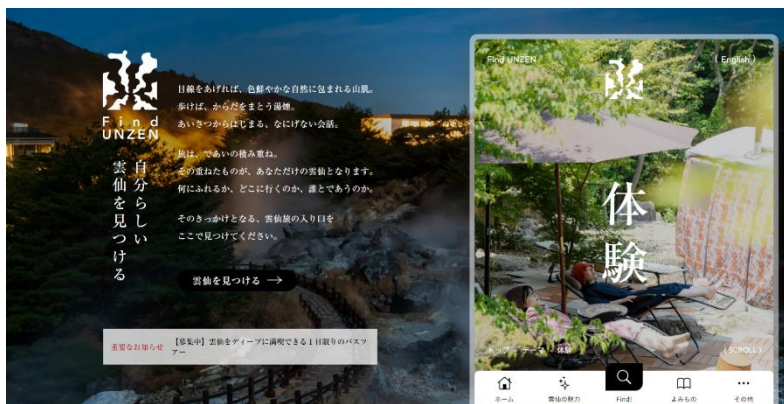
Find UNZEN

自分らしい雲仙を見つける

目線をあげれば、色鮮やかな自然に包まれる山肌。
歩けば、からだをまとう湯煙。
あいさつからはじまる、なにげない会話。

旅は、であいの積み重ね。
その重なたものが、あなただけの雲仙となります。
何にふれるか、どこに行くのか、誰とであうのか。

そのきっかけとなる、雲仙旅の入り口を
ここで見つけてください。

雲仙を見つける →

重要なお知らせ　【募集中】雲仙をディープに満喫できる1日限りのバスツアー

Find UNZEN　( English )

体験

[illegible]　( SCROLL )

ホーム　雲仙の魅力　Find!　よみもの　その他